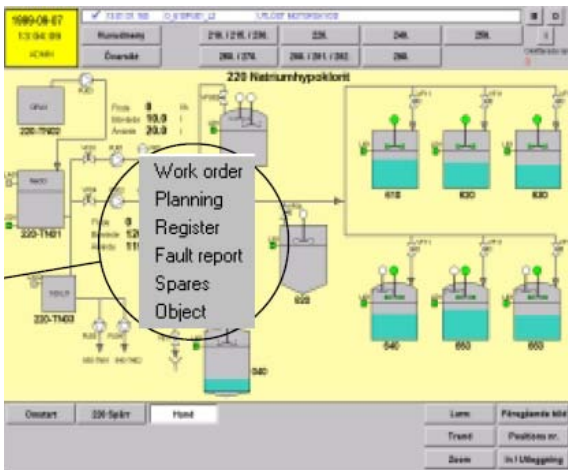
1989-08-07
13:04:09
ADMIN

Huvudmeny
Översikt

210. / 215. / 230.
260. / 270.
220.
280. / 281. / 282.
240.
290.
250.

220 Natriumhypoklorit

220-TN02
220-TN01
220-TN03

Flöde 0
Börvärde 10.0
Ärvärde 20.0

Flöde 0
Börvärde 120
Ärvärde 11

Work order
Planning
Register
Fault report
Spares
Object

610
620
630
640
650
660
920
940

Omstart
220 Spärr
Hand

Larm
Trend
Zoom
Föregående bild
Positions nr.
In / Utloggning